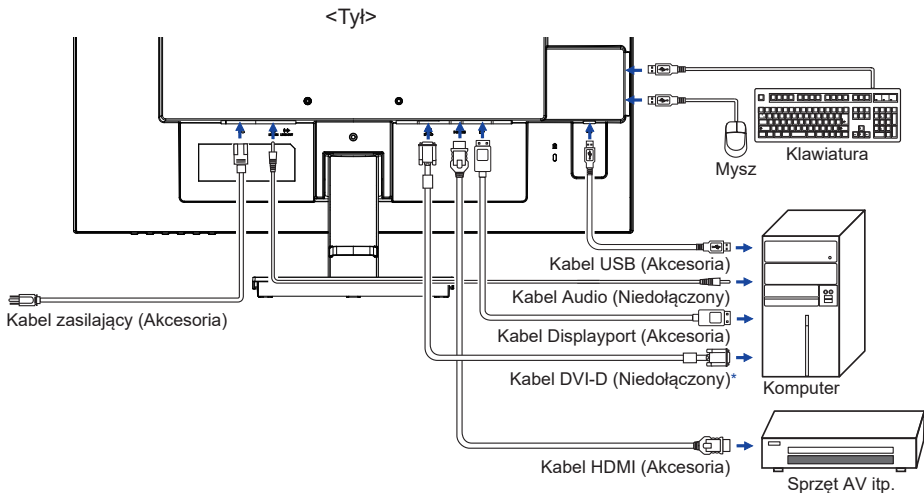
<Tył>

Klawiatura

Mysz

Kabel USB (Akcesoria)

Kabel Audio (Niedołączony)

Kabel zasilający (Akcesoria)

Kabel Displayport (Akcesoria)

Kabel DVI-D (Niedołączony)*

Komputer

Kabel HDMI (Akcesoria)

Sprzęt AV itp.